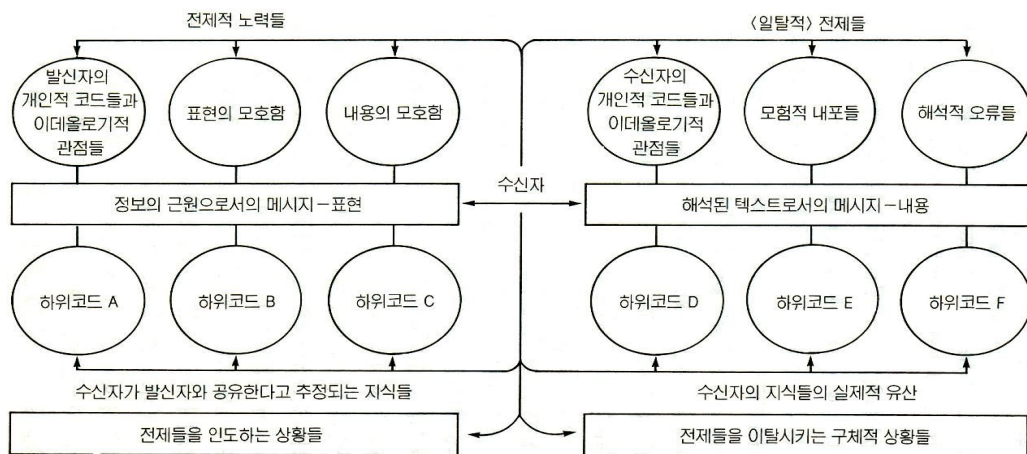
전제적 노력들

발신자의 개인적 코드들과 이데올로기적 관점들

표현의 모호함

내용의 모호함

정보의 근원으로서의 메시지 – 표현

하위코드 A

하위코드 B

하위코드 C

수신자가 발신자와 공유한다고 추정되는 지식들

전제들을 인도하는 상황들

수신자

〈일탈적〉 전제들

수신자의 개인적 코드들과 이데올로기적 관점들

모험적 내포들

해석적 오류들

해석된 텍스트로서의 메시지 – 내용

하위코드 D

하위코드 E

하위코드 F

수신자의 지식들의 실제적 유산

전제들을 이탈시키는 구체적 상황들